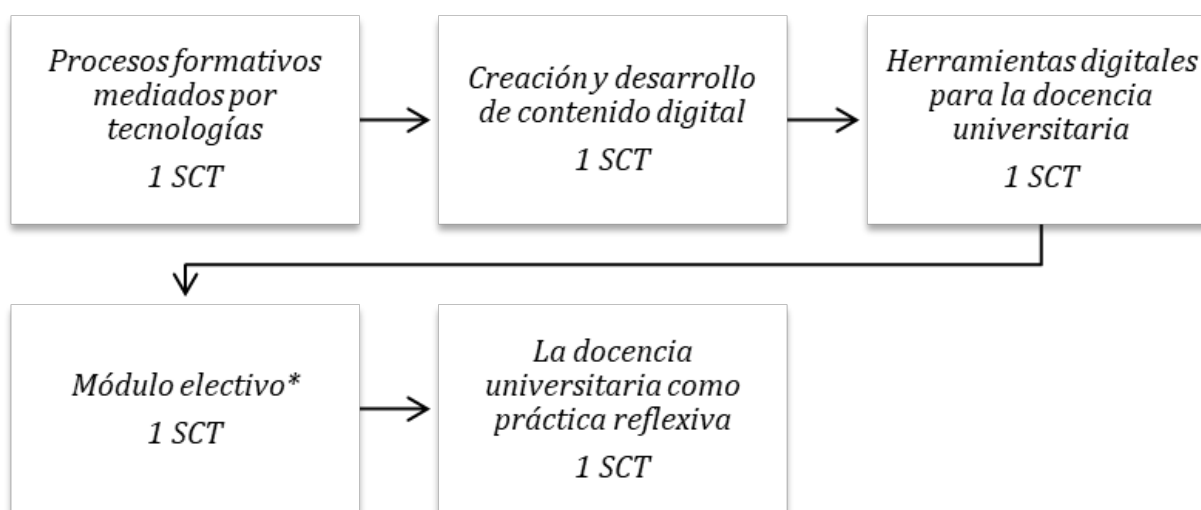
Procesos formativos mediados por tecnologías
1 SCT

Creación y desarrollo de contenido digital
1 SCT

Herramientas digitales para la docencia universitaria
1 SCT

Módulo electivo*
1 SCT

La docencia universitaria como práctica reflexiva
1 SCT